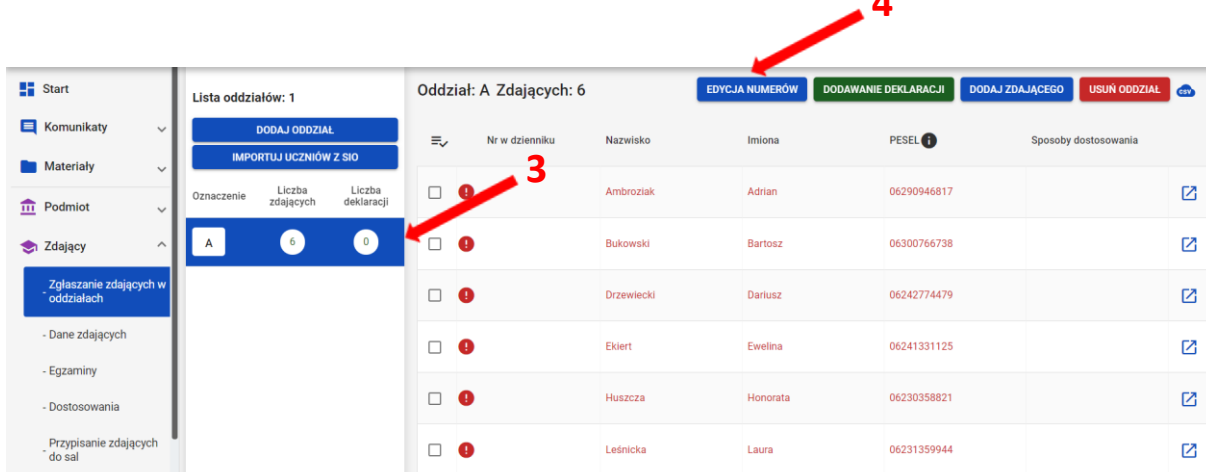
4

Start

Komunikaty

Materiały

Podmiot

Zdający

- Zgłaszanie zdających w oddziałach

- Dane zdających

- Egzaminy

- Dostosowania

- Przypisanie zdających do sal

Lista oddziałów: 1

DODAJ ODDZIAŁ

IMPORTUJ UCZNIÓW Z SIO

3

| Oznaczenie | Liczba zdających | Liczba deklaracji |
|---|---|---|
| A | 6 | 0 |

Oddział: A Zdających: 6

EDYCJA NUMERÓW

DODAWANIE DEKLARACJI

DODAJ ZDAJĄCEGO

USUŃ ODDZIAŁ

CSV

| Nr w dzienniku | Nazwisko | Imiona | PESEL | Sposoby dostosowania |
|---|---|---|---|---|
| | Ambroziak | Adrian | 06290946817 | |
| | Bukowski | Bartosz | 06300766738 | |
| | Drzewiecki | Dariusz | 06242774479 | |
| | Ekiert | Ewelina | 06241331125 | |
| | Huszcza | Honorata | 06230358821 | |
| | Leśnicka | Laura | 06231359944 | |